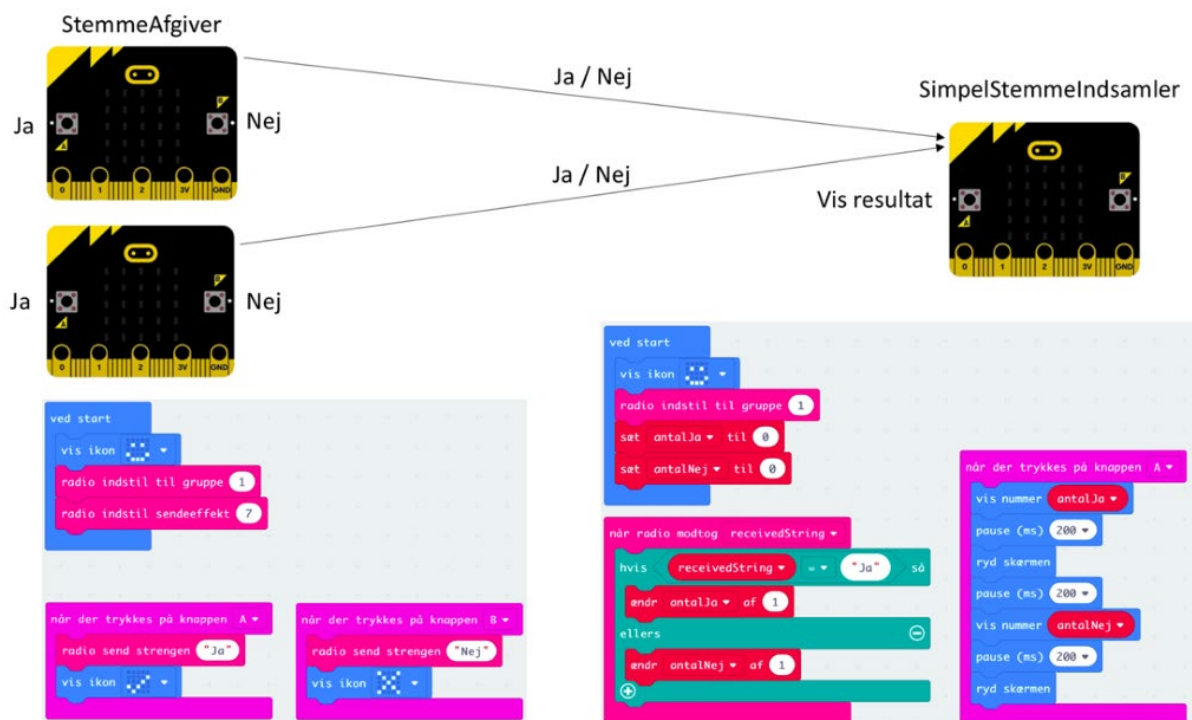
StemmeAfgiver

Ja

Nej

Ja

Nej

Ja / Nej

Ja / Nej

SimpelStemmeIndsamler

Vis resultat

0 1 2 3V GND

0 1 2 3V GND

0 1 2 3V GND

ved start
vis ikon
radio indstil til gruppe 1
radio indstil sendeeffekt 7

når der trykkes på knappen A
radio send strengen "Ja"
vis ikon

når der trykkes på knappen B
radio send strengen "Nej"
vis ikon

ved start
vis ikon
radio indstil til gruppe 1
sæt antalJa til 0
sæt antalNej til 0

når radio modtog receivedString
hvis receivedString = "Ja" så
ændr antalJa af 1
ellers
ændr antalNej af 1

når der trykkes på knappen A
vis nummer antalJa
pause (ms) 200
ryd skærmen
pause (ms) 200
vis nummer antalNej
pause (ms) 200
ryd skærmen